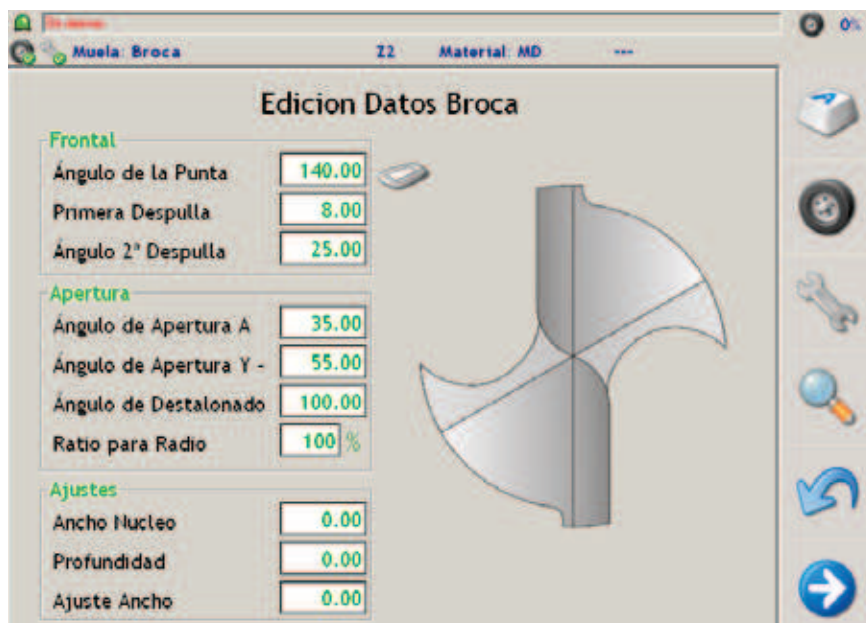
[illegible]

0%

Muela: Broca Z2 Material: MD ---

Edicion Datos Broca

Frontal

Ángulo de la Punta 140.00

Primera Despulla 8.00

Ángulo 2° Despulla 25.00

Apertura

Ángulo de Apertura A 35.00

Ángulo de Apertura Y - 55.00

Ángulo de Destalonado 100.00

Ratio para Radio 100 %

Ajustes

Ancho Nucleo 0.00

Profundidad 0.00

Ajuste Ancho 0.00